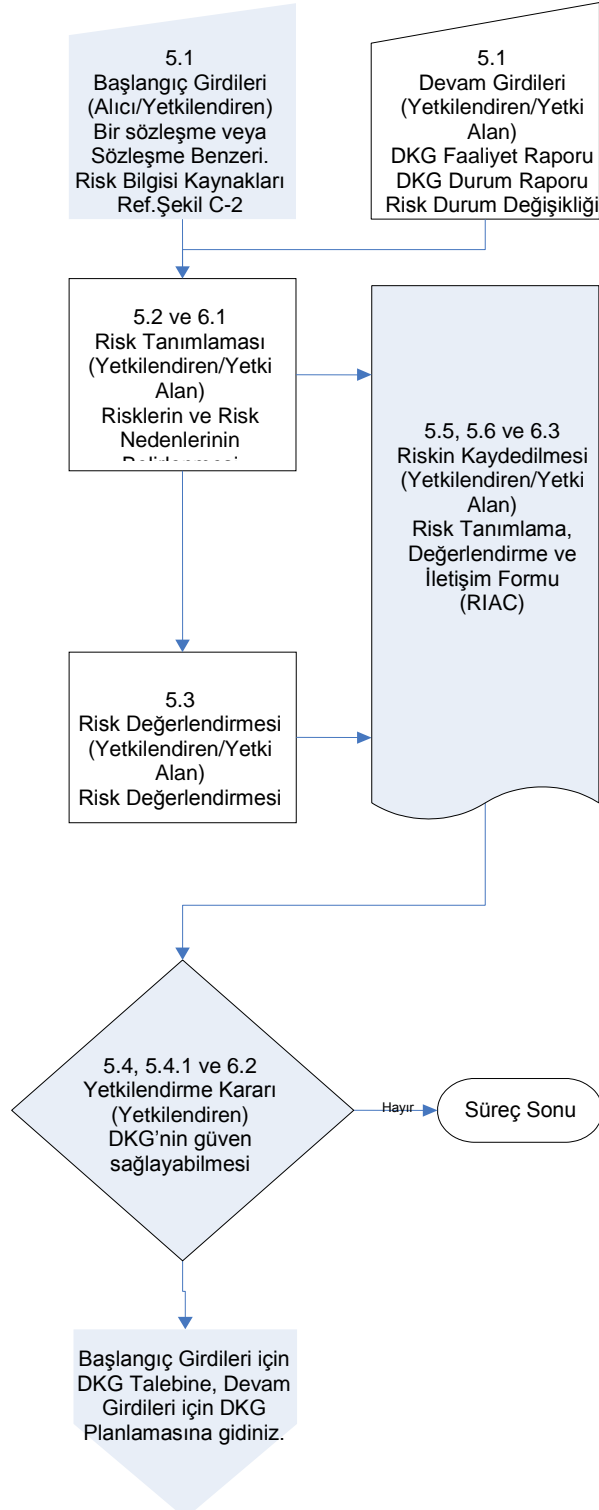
5.1
Başlangıç Girdileri
(Alıcı/Yetkilendiren)
Bir sözleşme veya Sözleşme Benzeri.
Risk Bilgisi Kaynakları
Ref.Şekil C-2

5.1
Devam Girdileri
(Yetkilendiren/Yetki Alan)
DKG Faaliyet Raporu
DKG Durum Raporu
Risk Durum Değişikliği

5.2 ve 6.1
Risk Tanımlaması
(Yetkilendiren/Yetki Alan)
Risklerin ve Risk Nedenlerinin
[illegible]

5.5, 5.6 ve 6.3
Riskin Kaydedilmesi
(Yetkilendiren/Yetki Alan)
Risk Tanımlama, Değerlendirme ve İletişim Formu
(RIAC)

5.3
Risk Değerlendirmesi
(Yetkilendiren/Yetki Alan)
Risk Değerlendirmesi

5.4, 5.4.1 ve 6.2
Yetkilendirme Kararı
(Yetkilendiren)
DKG'nin güven sağlayabilmesi

Hayır

Süreç Sonu

Başlangıç Girdileri için DKG Talebine, Devam Girdileri için DKG Planlamasına gidiniz.